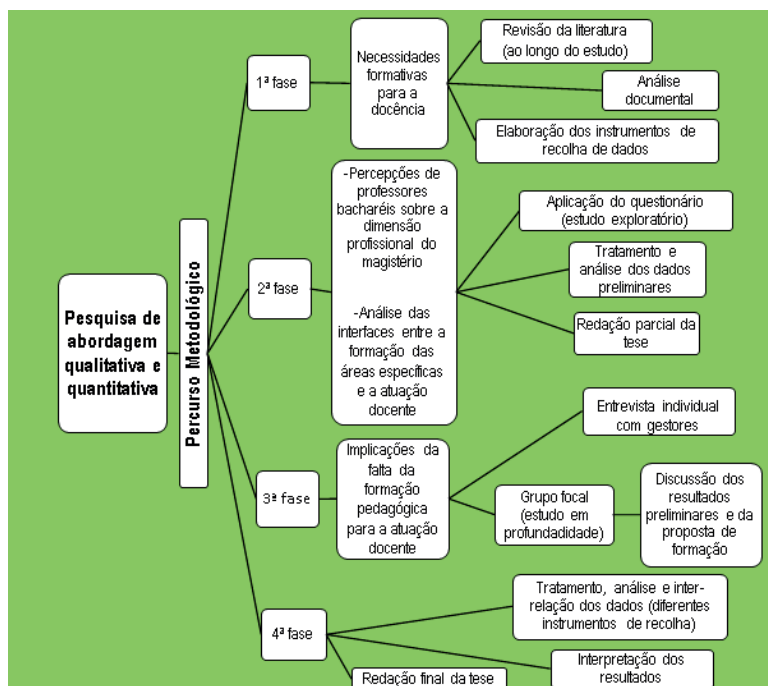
Pesquisa de abordagem qualitativa e quantitativa

Percurso Metodológico

1ª fase

Necessidades formativas para a docência

Revisão da literatura (ao longo do estudo)

Análise documental

Elaboração dos instrumentos de recolha de dados

2ª fase

-Percepções de professores bacharéis sobre a dimensão profissional do magistério

-Análise das interfaces entre a formação das áreas específicas e a atuação docente

Aplicação do questionário (estudo exploratório)

Tratamento e análise dos dados preliminares

Redação parcial da tese

3ª fase

Implicações da falta da formação pedagógica para a atuação docente

Entrevista individual com gestores

Grupo focal (estudo em profundadidade)

Discussão dos resultados preliminares e da proposta de formação

4ª fase

Tratamento, análise e inter-relação dos dados (diferentes instrumentos de recolha)

Interpretação dos resultados

Redação final da tese